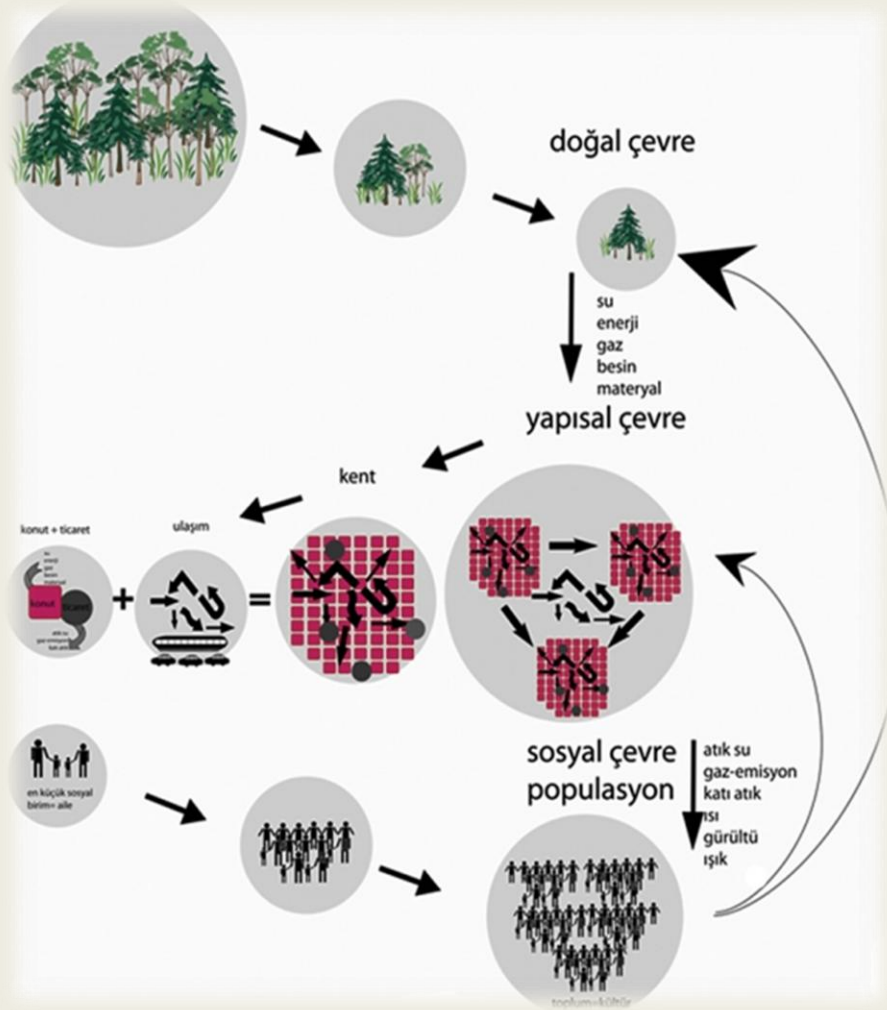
doğal çevre

su
enerji
gaz
besin
materyal

yapısal çevre

kent

konut + ticaret

ulaşım

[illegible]

konut ticaret

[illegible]

+

=

sosyal çevre
populasyon

atık su
gaz-emisyon
katı atık
ısı
gürültü
ışık

en küçük sosyal birim= aile

toplum+kültür